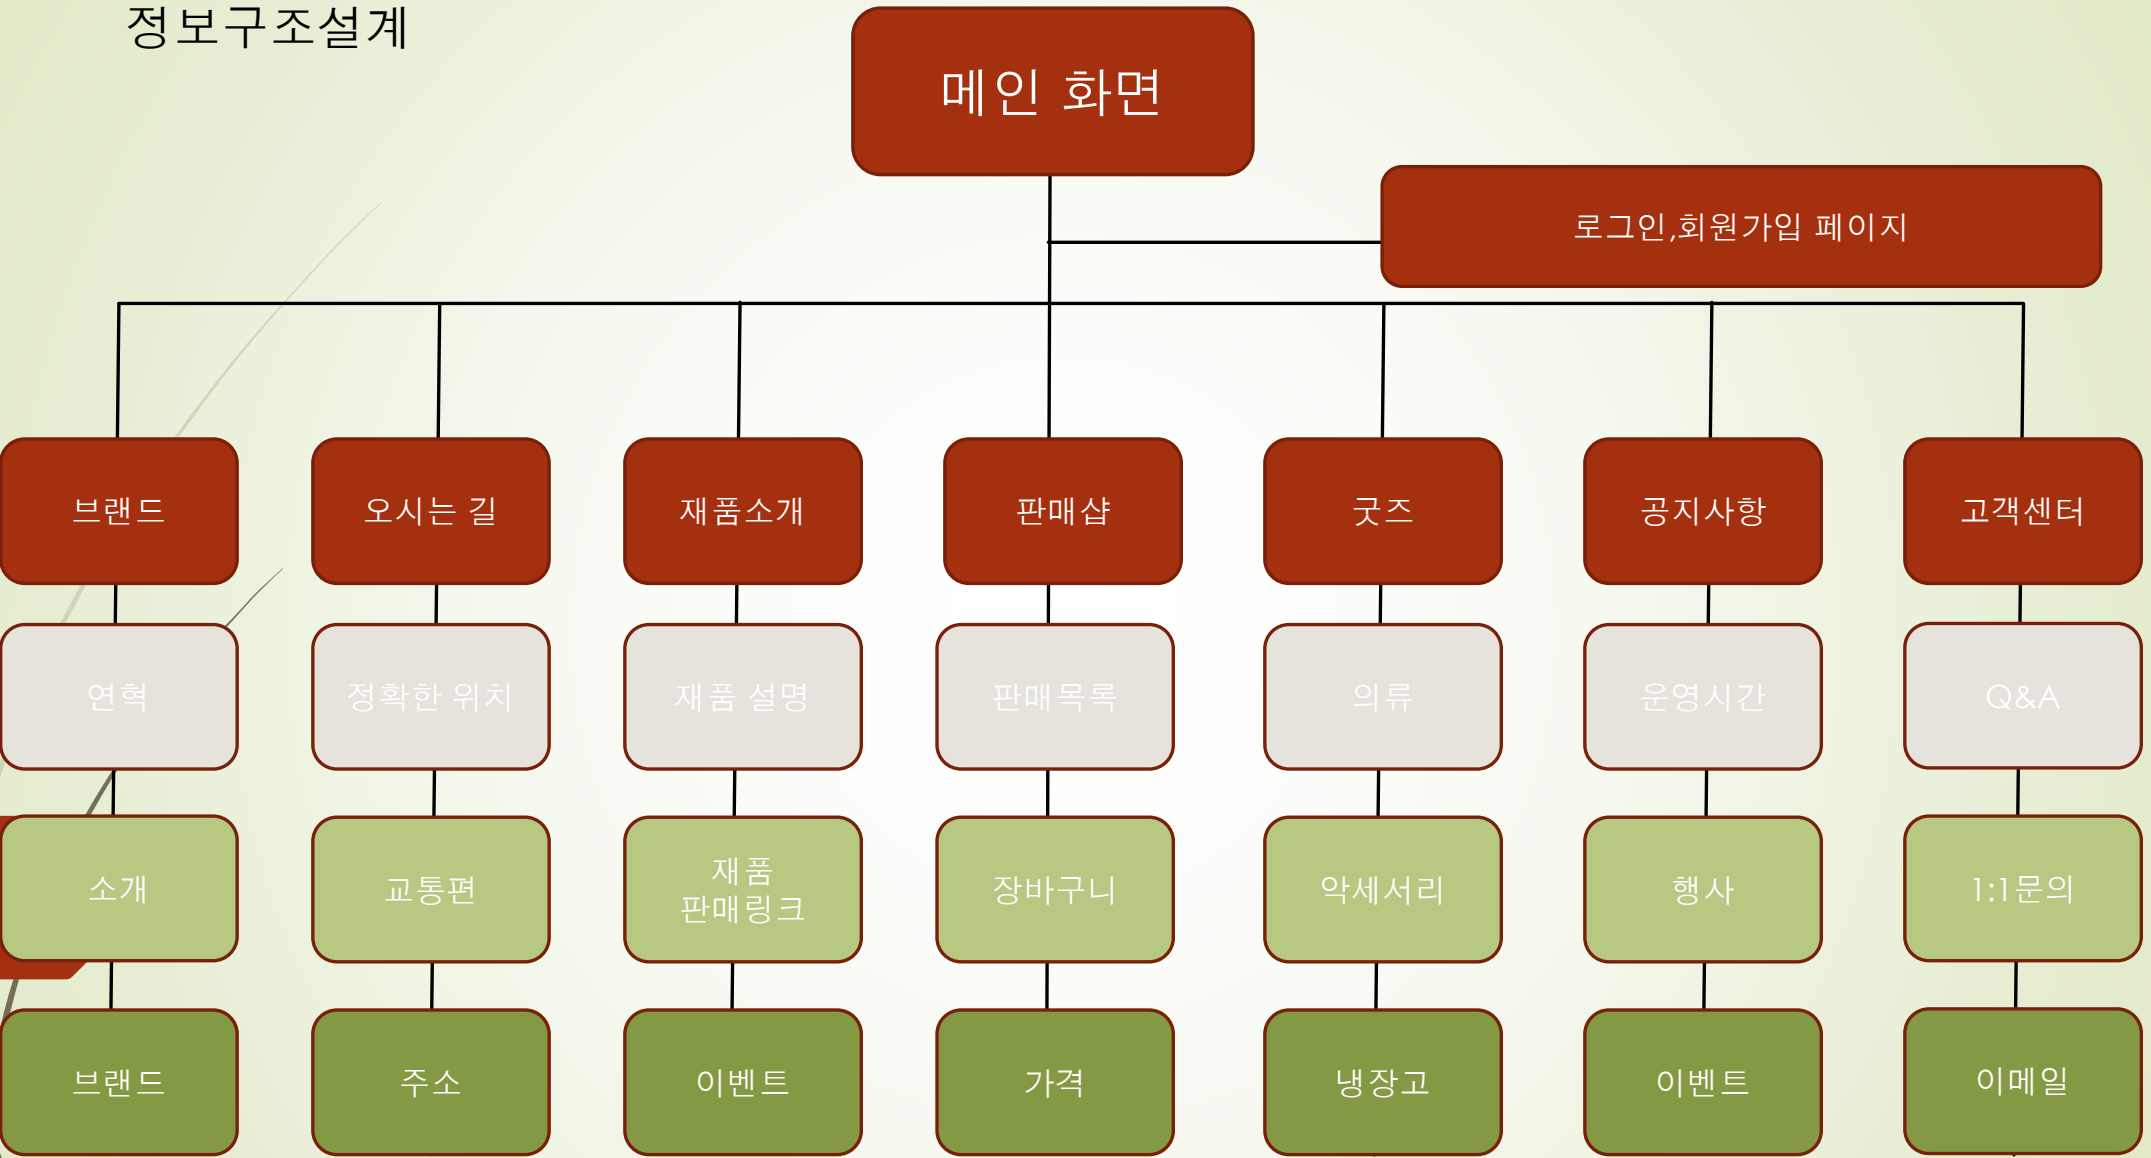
정보구조설계

메인 화면

로그인,회원가입 페이지

브랜드
연혁
소개
브랜드

오시는 길
정확한 위치
교통편
주소

재품소개
재품 설명
재품 판매링크
이벤트

판매샵
판매목록
장바구니
가격

굿즈
의류
악세서리
냉장고

공지사항
운영시간
행사
이벤트

고객센터
Q&A
1:1문의
이메일